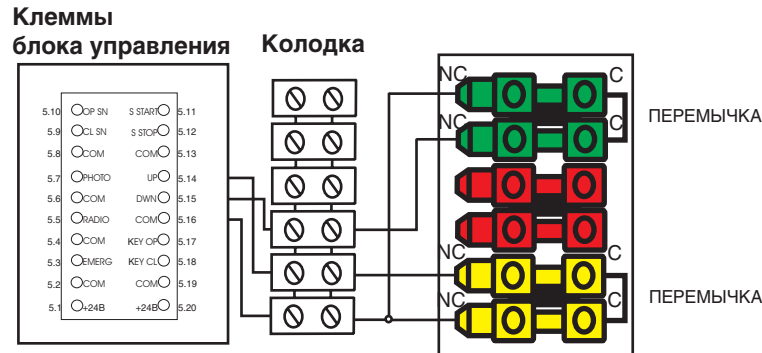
Клеммы
блока управления

Колодка

5.10 OP SN
5.9 CL SN
5.8 COM
5.7 PHOTO
5.6 COM
5.5 RADIO
5.4 COM
5.3 EMERG
5.2 COM
5.1 +24B

S START 5.11
S STOP 5.12
COM 5.13
UP 5.14
DWN 5.15
COM 5.16
KEY OP 5.17
KEY CL 5.18
COM 5.19
+24B 5.20

NC C
NC C
ПЕРЕМЫЧКА

NC C
NC C
ПЕРЕМЫЧКА